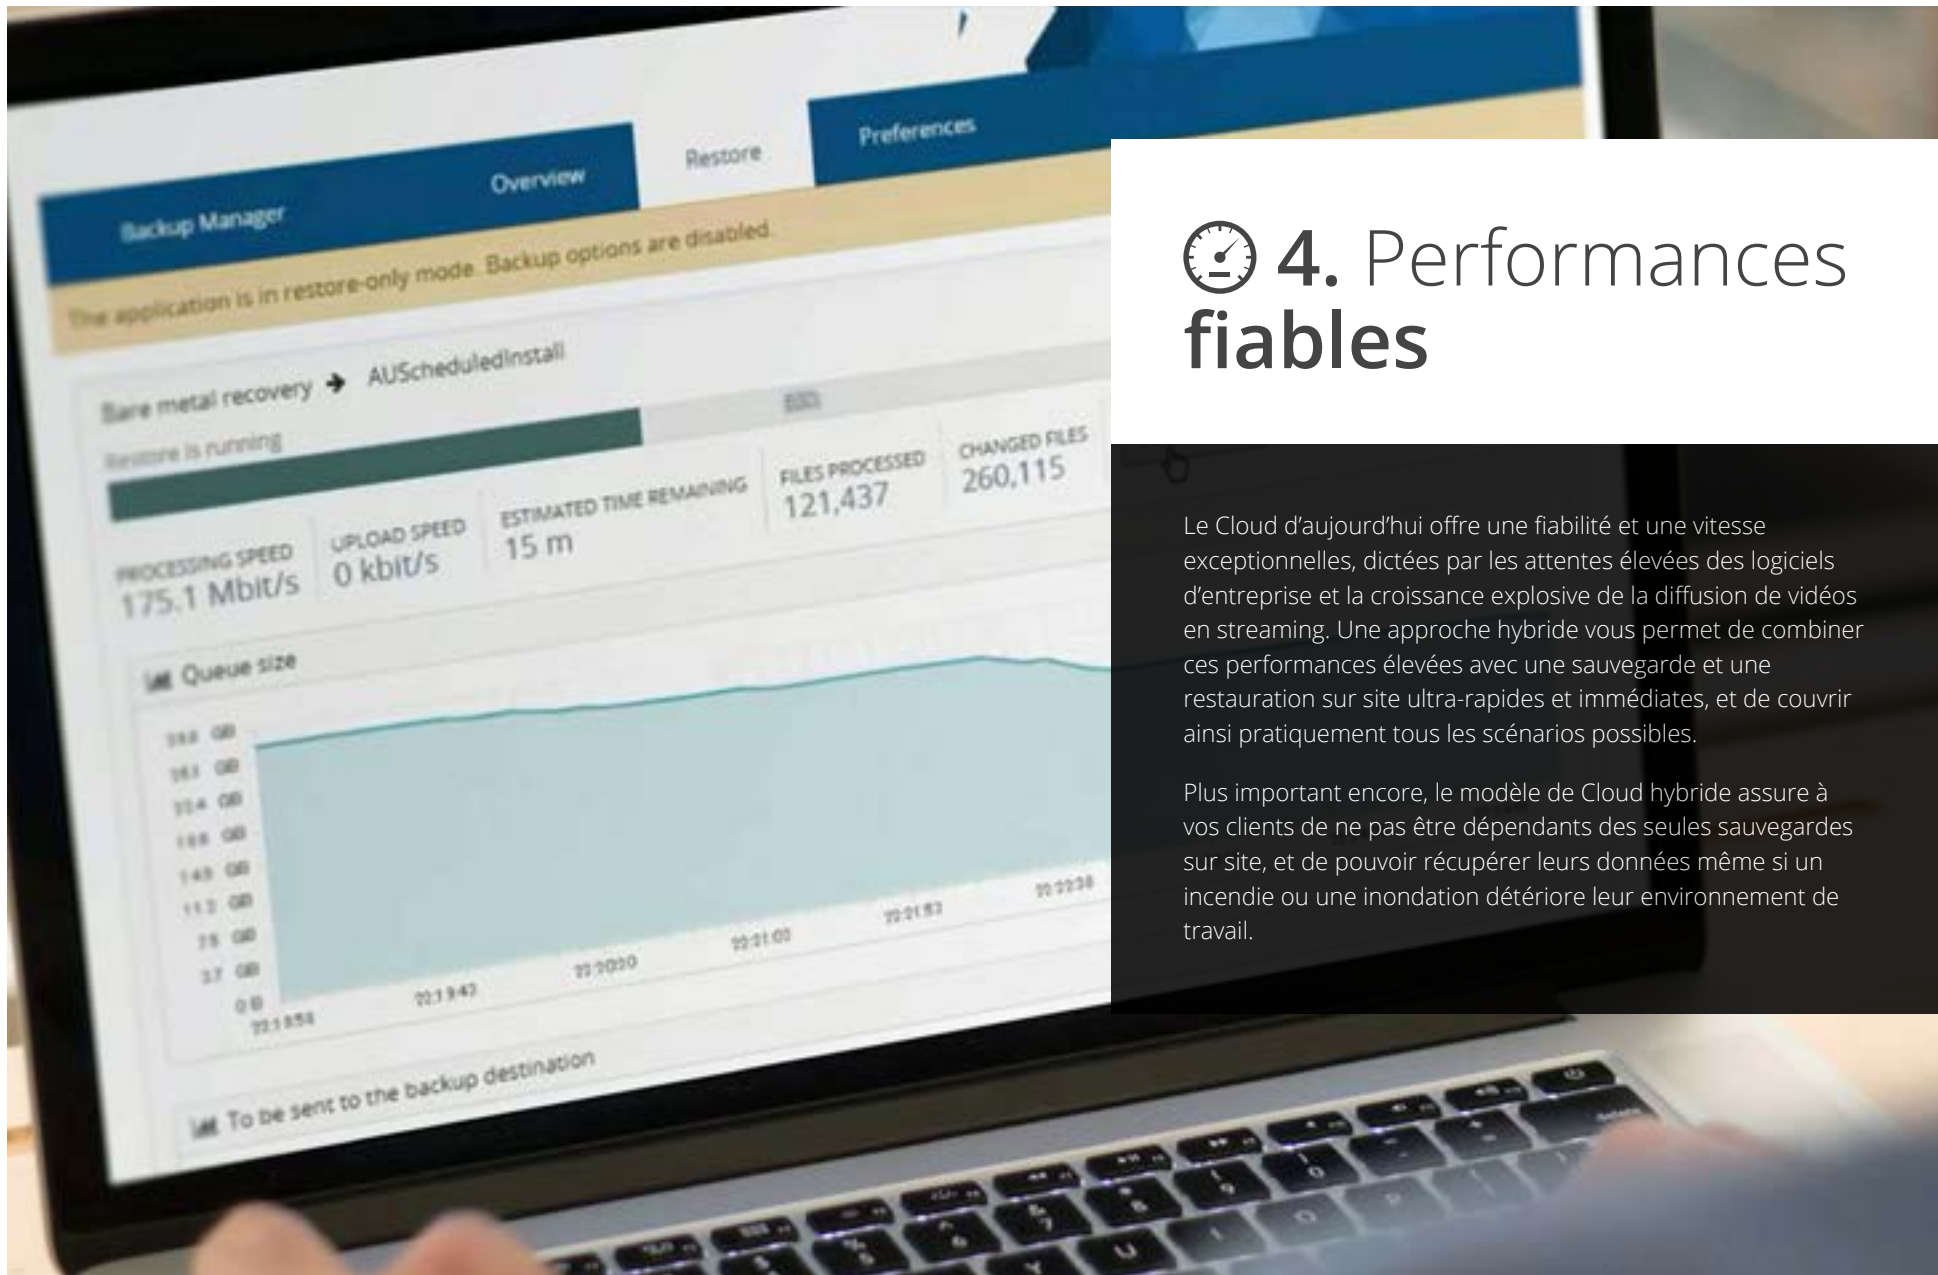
Backup Manager

Overview

Restore

Preferences

The application is in restore-only mode. Backup options are disabled.

Bare metal recovery → AUScheduledInstall

Restore is running

PROCESSING SPEED
175.1 Mbit/s

UPLOAD SPEED
0 kbit/s

ESTIMATED TIME REMAINING
15 m

FILES PROCESSED
121,437

CHANGED FILES
260,115

Queue size

To be sent to the backup destination

4. Performances fiables

Le Cloud d'aujourd'hui offre une fiabilité et une vitesse exceptionnelles, dictées par les attentes élevées des logiciels d'entreprise et la croissance explosive de la diffusion de vidéos en streaming. Une approche hybride vous permet de combiner ces performances élevées avec une sauvegarde et une restauration sur site ultra-rapides et immédiates, et de couvrir ainsi pratiquement tous les scénarios possibles.

Plus important encore, le modèle de Cloud hybride assure à vos clients de ne pas être dépendants des seules sauvegardes sur site, et de pouvoir récupérer leurs données même si un incendie ou une inondation détériore leur environnement de travail.